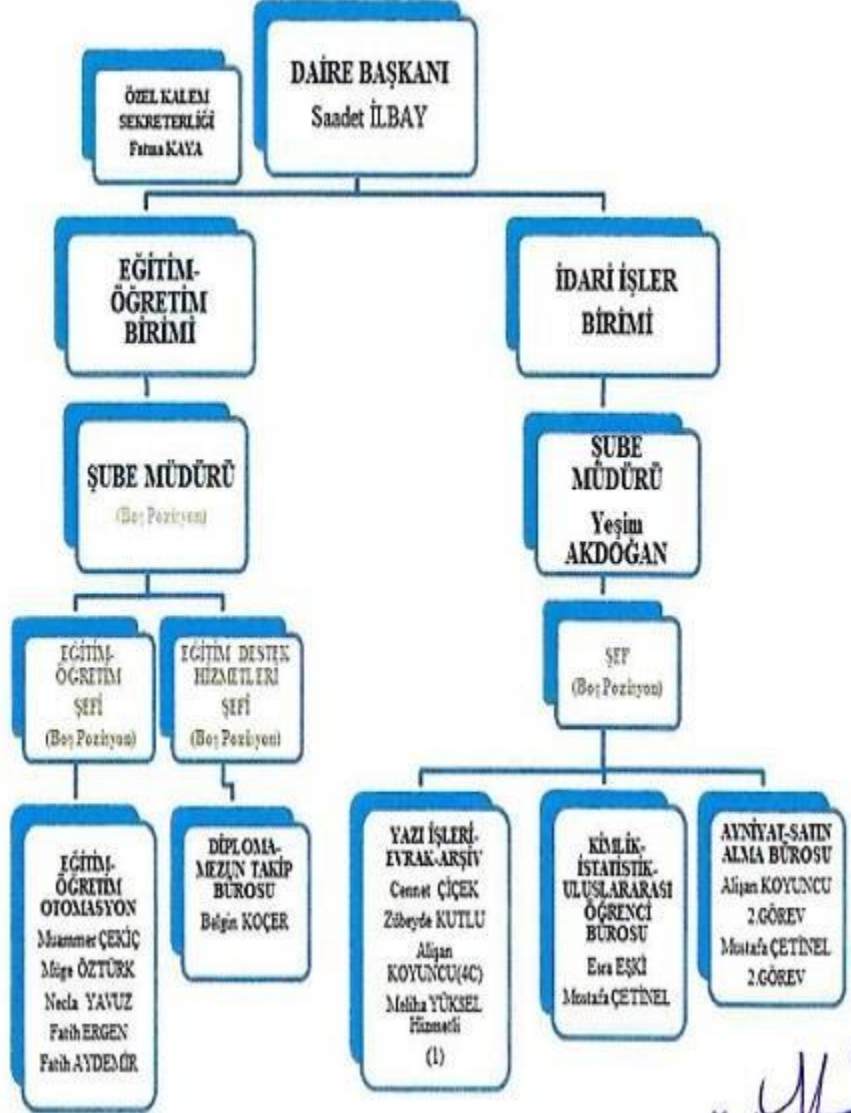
DAİRE BAŞKANI
Saadet İLBAY

ÖZEL KALEM SEKRETERLİĞİ
Fatma KAYA

EĞİTİM-ÖĞRETİM BİRİMİ

ŞUBE MÜDÜRÜ
(Boş Pozisyon)

EĞİTİM-ÖĞRETİM ŞEFİ
(Boş Pozisyon)

EĞİTİM DESTEK HİZMETLERİ ŞEFİ
(Boş Pozisyon)

EĞİTİM-ÖĞRETİM OTOMASYON
Muammer ÇEKİÇ
Müge ÖZTÜRK
Necla YAVUZ
Fatih ERGEN
Fatih AYDEMİR

DİPLOMA-MEZUN TAKİP BÜROSU
Belgin KOÇER

İDARİ İŞLER BİRİMİ

ŞUBE MÜDÜRÜ
Yeşim AKDOĞAN

ŞEF
(Boş Pozisyon)

YAZI İŞLERİ-EVRAK-ARŞİV
Cennet ÇİÇEK
Zübeyde KUTLU
Alişan KOYUNCU(4C)
Meliha YÜKSEL Hizmetli
(1)

KİMLİK-İSTATİSTİK-ULUSLARARASI ÖĞRENCİ BÜROSU
Esra EŞKİ
Mustafa ÇETİNEL

AYNİYAT-SATIN ALMA BÜROSU
Alişan KOYUNCU
2.GÖREV
Mustafa ÇETİNEL
2.GÖREV